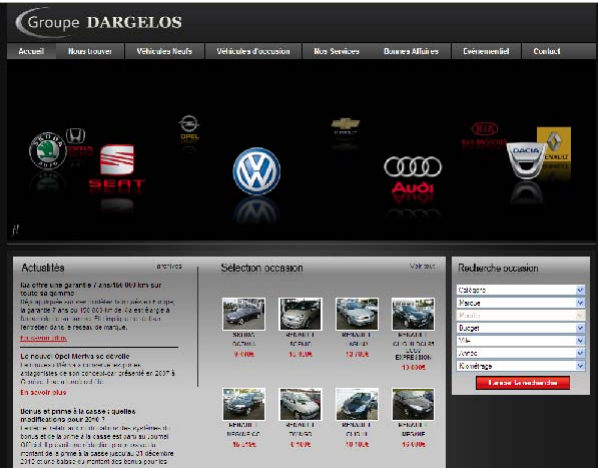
Groupe DARGELOS

Accueil | Nous trouver | Véhicules Neufs | Véhicules d'occasion | Nos Services | Bonnes Affaires | Evénementiel | Contact

SKODA HONDA TOYOTA OPEL SEAT CHEVROLET AUDI KIA MOTORS DACIA RENAULT

Actualités archives

Kia offre une garantie 7 ans/150 000 km sur toute sa gamme
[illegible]

En savoir plus

Le nouvel Opel Meriva se dévoile
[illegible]

En savoir plus

Bonus et prime à la casse : quelles modifications pour 2010 ?
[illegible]

Sélection occasion

| SKODA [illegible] 9 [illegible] € | RENAULT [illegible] 12 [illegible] € | RENAULT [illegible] 13 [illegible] € | RENAULT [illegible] EXPRESSION 13 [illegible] € |
|---|---|---|---|
| RENAULT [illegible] | RENAULT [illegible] | RENAULT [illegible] | RENAULT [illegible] |

Recherche occasion

Catégorie
Marque
Modèle
Budget
Ville
Année
Kilométrage

Lancer la recherche